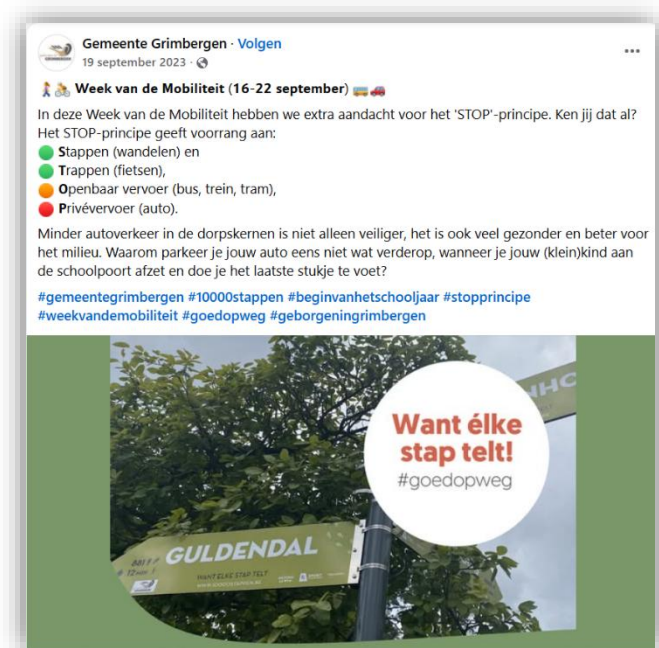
Gemeente Grimbergen · Volgen
19 september 2023 ·

...

🚶🚴 Week van de Mobiliteit (16-22 september) 🚌🚗

In deze Week van de Mobiliteit hebben we extra aandacht voor het 'STOP'-principe. Ken jij dat al? Het STOP-principe geeft voorrang aan:
🟢 Stappen (wandelen) en
🟢 Trappen (fietsen),
🟠 Openbaar vervoer (bus, trein, tram),
🔴 Privévervoer (auto).

Minder autoverkeer in de dorpskernen is niet alleen veiliger, het is ook veel gezonder en beter voor het milieu. Waarom parkeer je jouw auto eens niet wat verderop, wanneer je jouw (klein)kind aan de schoolpoort afzet en doe je het laatste stukje te voet?

#gemeentegrimbergen #10000stappen #beginvanhetschooljaar #stopprincipe #weekvandemobiliteit #goedopweg #geborgeningrimbergen

Want élke stap telt!
#goedopweg

GULDENDAL
WANT ELKE STAP TELT
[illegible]